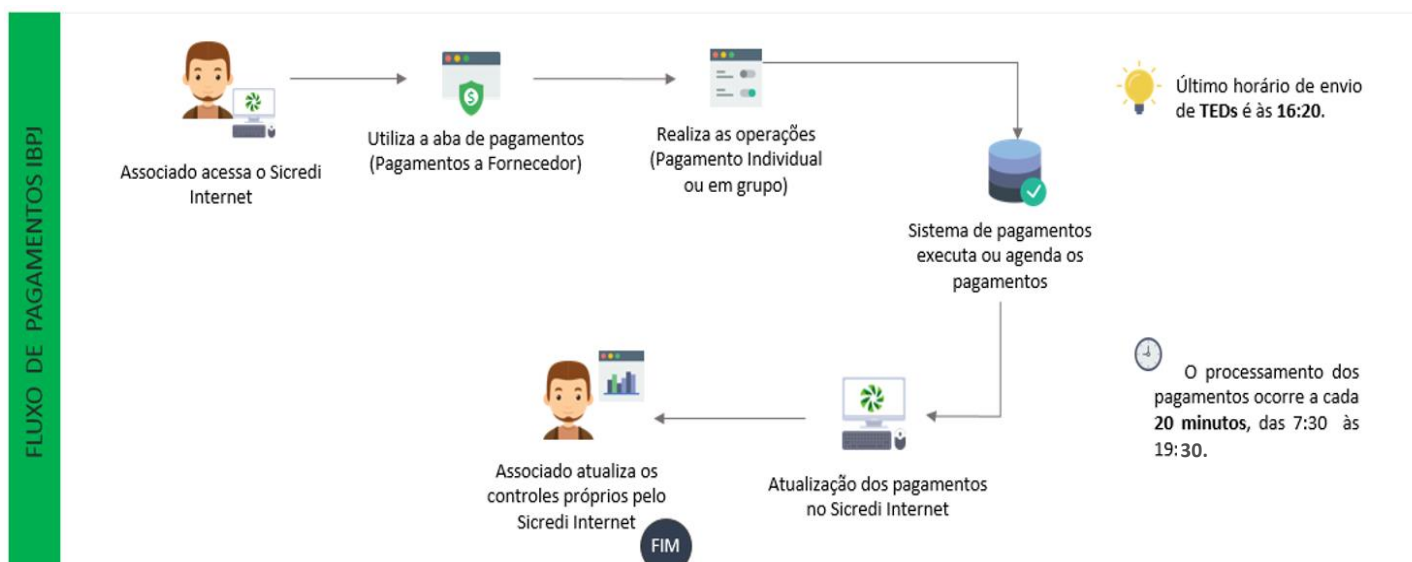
FLUXO DE PAGAMENTOS IBPJ

Associado acessa o Sicredi Internet

Utiliza a aba de pagamentos (Pagamentos a Fornecedor)

Realiza as operações (Pagamento Individual ou em grupo)

Último horário de envio de TEDs é às 16:20.

Sistema de pagamentos executa ou agenda os pagamentos

O processamento dos pagamentos ocorre a cada 20 minutos, das 7:30 às 19:30.

Associado atualiza os controles próprios pelo Sicredi Internet

Atualização dos pagamentos no Sicredi Internet

FIM